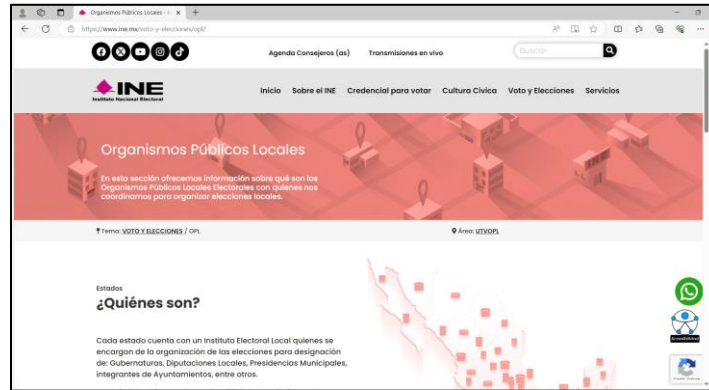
Organismos Públicos Locales - I ×

https://www.ine.mx/voto-y-elecciones/opl/

Agenda Consejeros (as) Transmisiones en vivo Buscar

INE
Instituto Nacional Electoral

Inicio Sobre el INE Credencial para votar Cultura Cívica Voto y Elecciones Servicios

Organismos Públicos Locales

En esta sección ofrecemos información sobre qué son los Organismos Públicos Locales Electorales con quienes nos coordinamos para organizar elecciones locales.

Tema: VOTO Y ELECCIONES / OPL

Área: UTVOPL

Estados

¿Quiénes son?

Cada estado cuenta con un Instituto Electoral Local quienes se encargan de la organización de las elecciones para designación de: Gubernaturas, Diputaciones Locales, Presidencias Municipales, integrantes de Ayuntamientos, entre otros.

Accesibilidad